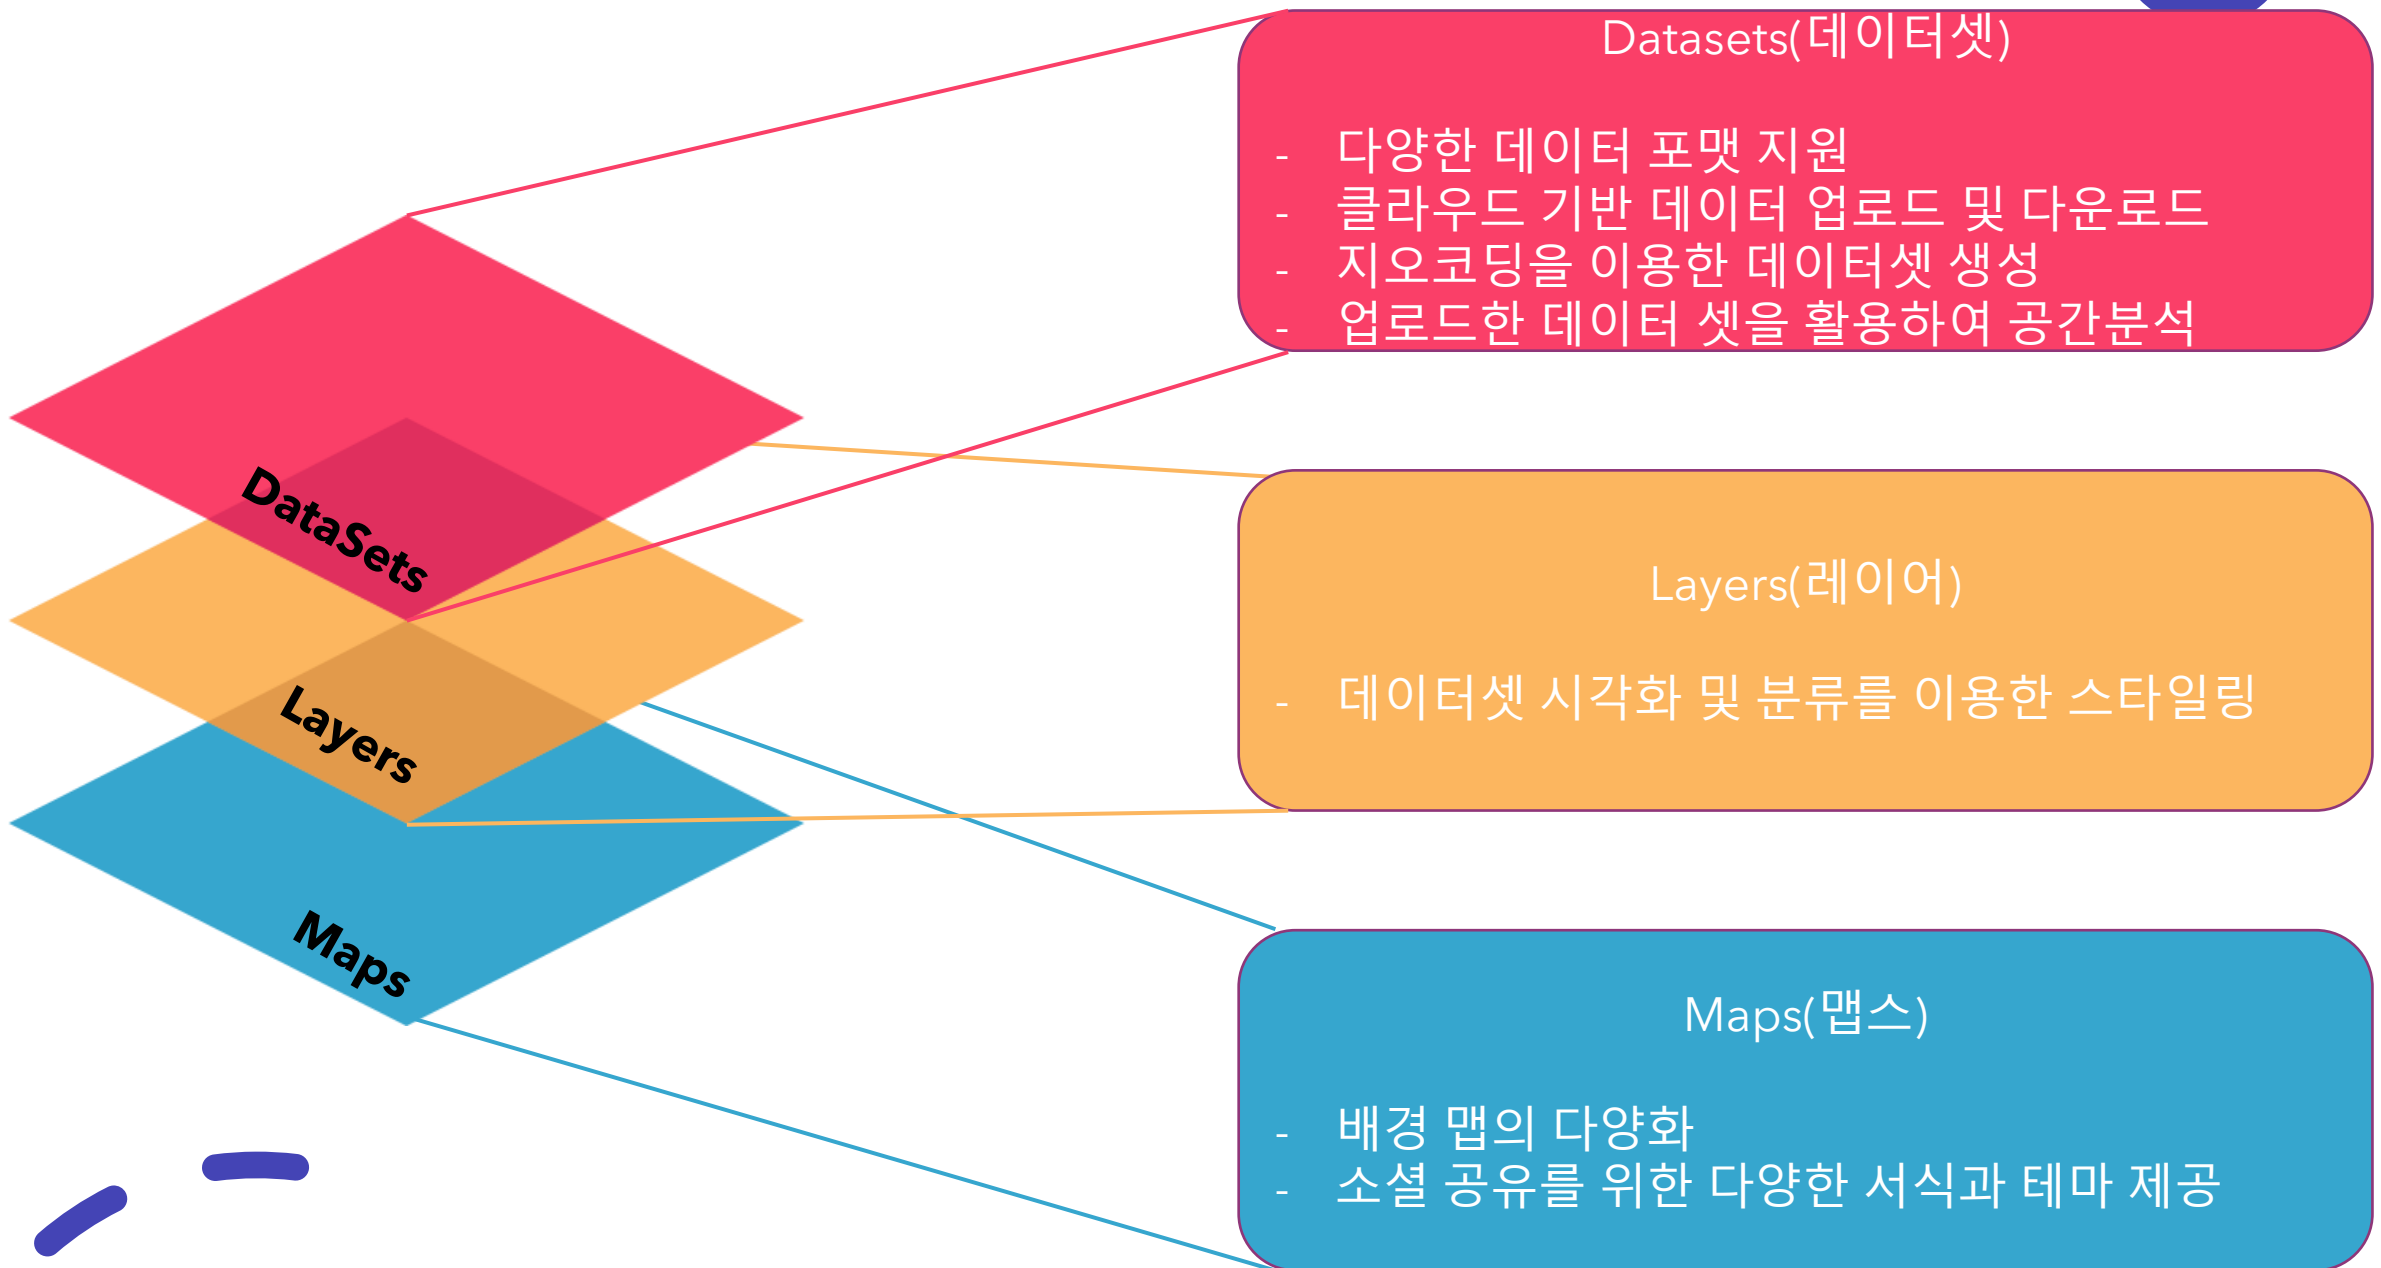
DataSets

Layers

Maps

Datasets(데이터셋)

- 다양한 데이터 포맷 지원
- 클라우드 기반 데이터 업로드 및 다운로드
- 지오코딩을 이용한 데이터셋 생성
- 업로드한 데이터 셋을 활용하여 공간분석

Layers(레이어)

- 데이터셋 시각화 및 분류를 이용한 스타일링

Maps(맵스)

- 배경 맵의 다양화
- 소셜 공유를 위한 다양한 서식과 테마 제공